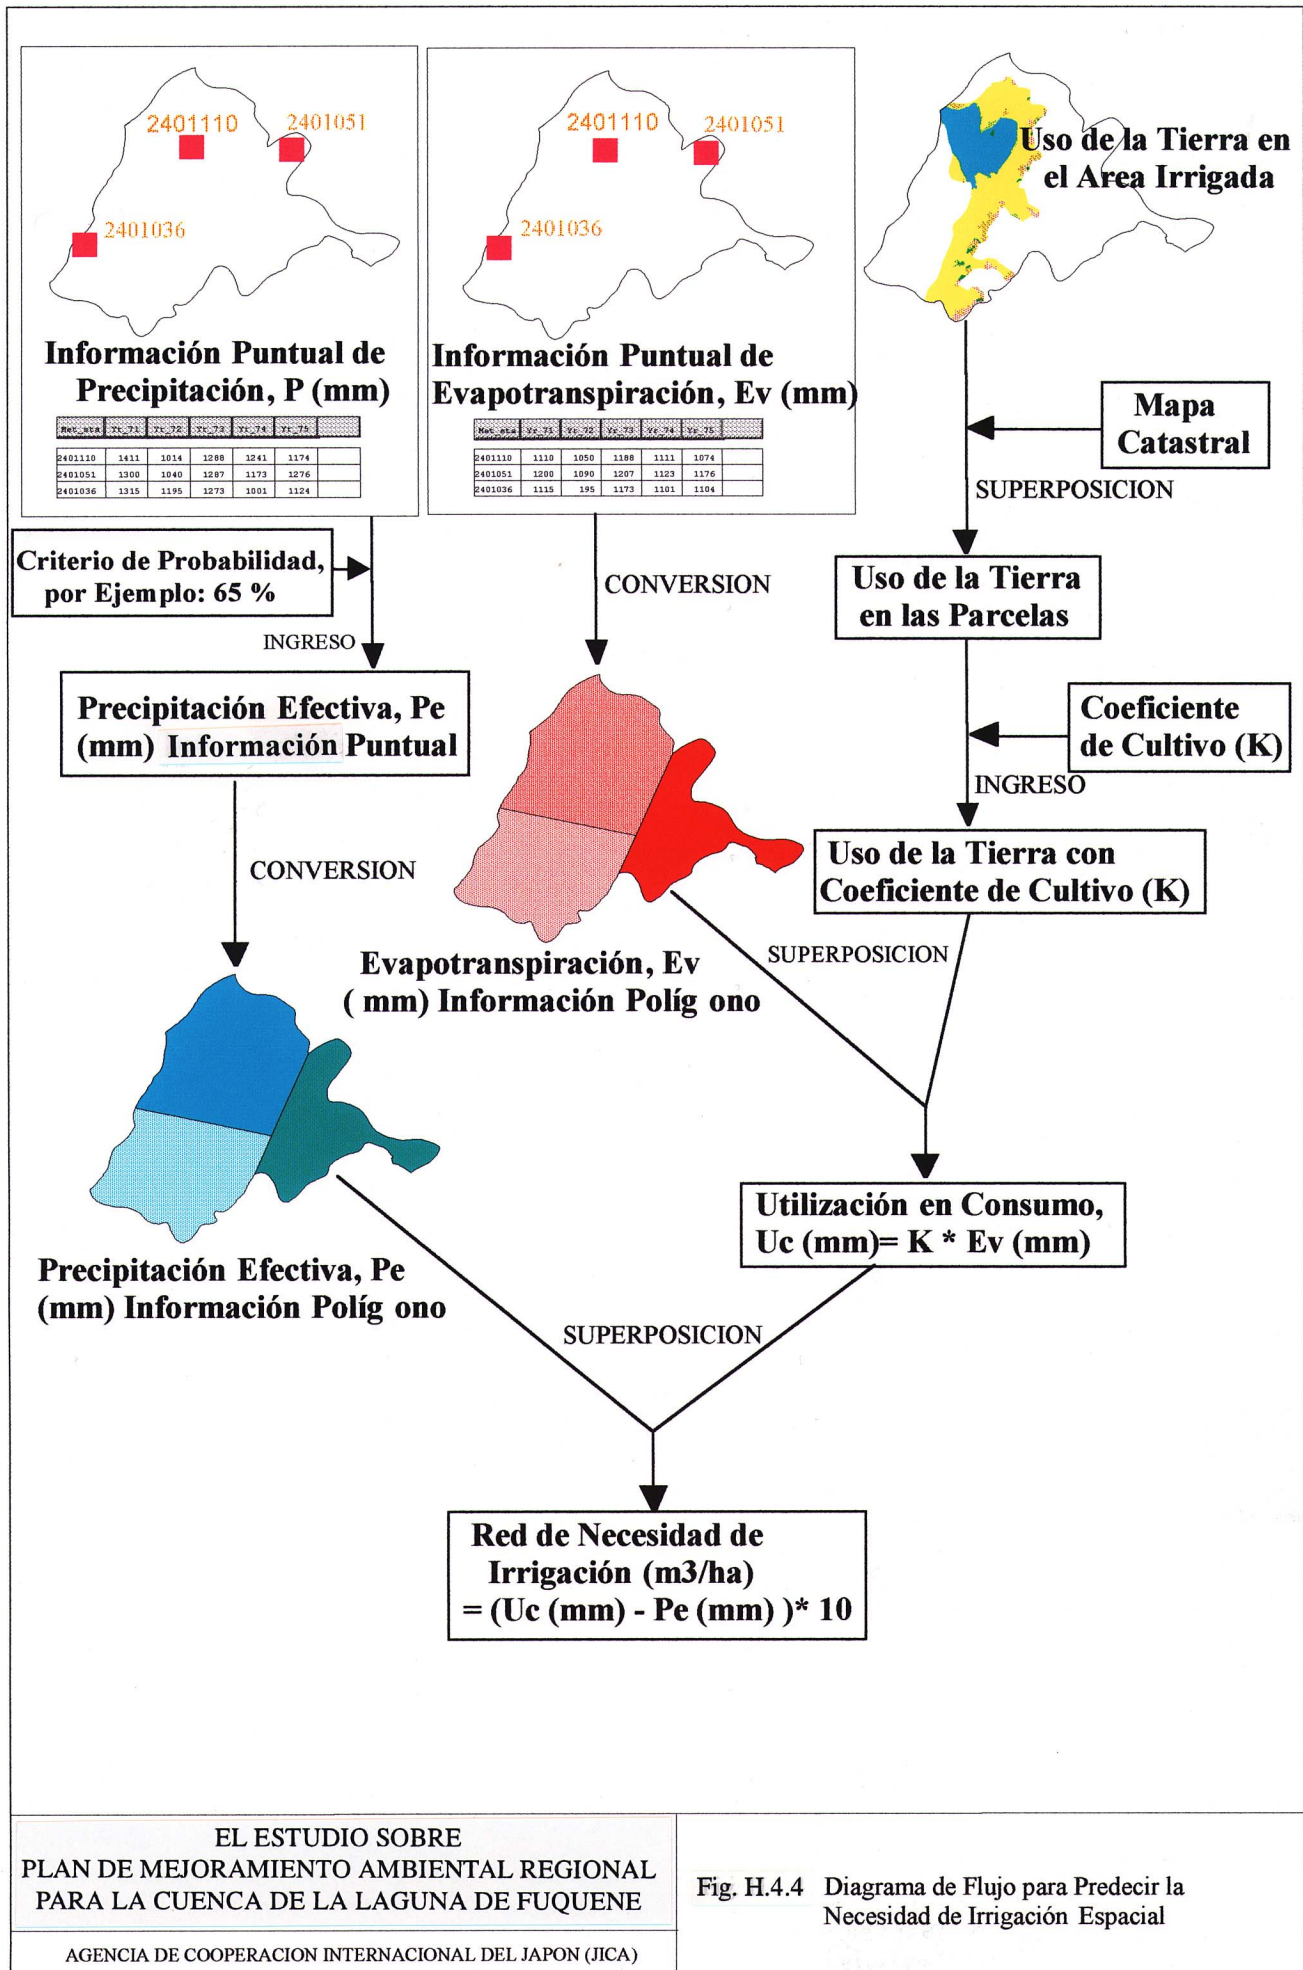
2401110 2401051
2401036

Información Puntual de Precipitación, P (mm)

| Met_sta | Yr_71 | Yr_72 | Yr_73 | Yr_74 | Yr_75 |
|---|---|---|---|---|---|
| 2401110 | 1411 | 1014 | 1288 | 1241 | 1174 |
| 2401051 | 1300 | 1040 | 1287 | 1173 | 1276 |
| 2401036 | 1315 | 1195 | 1273 | 1001 | 1124 |

2401110 2401051
2401036

Información Puntual de Evapotranspiración, Ev (mm)

| Met_sta | Yr_71 | Yr_72 | Yr_73 | Yr_74 | Yr_75 |
|---|---|---|---|---|---|
| 2401110 | 1110 | 1050 | 1188 | 1111 | 1074 |
| 2401051 | 1200 | 1090 | 1207 | 1123 | 1176 |
| 2401036 | 1115 | 195 | 1173 | 1101 | 1104 |

Uso de la Tierra en el Area Irrigada

Mapa Catastral

SUPERPOSICION

Criterio de Probabilidad, por Ejemplo: 65 %

INGRESO

CONVERSION

Uso de la Tierra en las Parcelas

Precipitación Efectiva, Pe (mm) Información Puntual

Coeficiente de Cultivo (K)

INGRESO

Uso de la Tierra con Coeficiente de Cultivo (K)

CONVERSION

Evapotranspiración, Ev ( mm) Información Políg ono

SUPERPOSICION

Utilización en Consumo, Uc (mm)= K * Ev (mm)

Precipitación Efectiva, Pe (mm) Información Políg ono

SUPERPOSICION

Red de Necesidad de Irrigación (m3/ha) = (Uc (mm) - Pe (mm) )* 10

EL ESTUDIO SOBRE
PLAN DE MEJORAMIENTO AMBIENTAL REGIONAL
PARA LA CUENCA DE LA LAGUNA DE FUQUENE

AGENCIA DE COOPERACION INTERNACIONAL DEL JAPON (JICA)

Fig. H.4.4 Diagrama de Flujo para Predecir la Necesidad de Irrigación Espacial